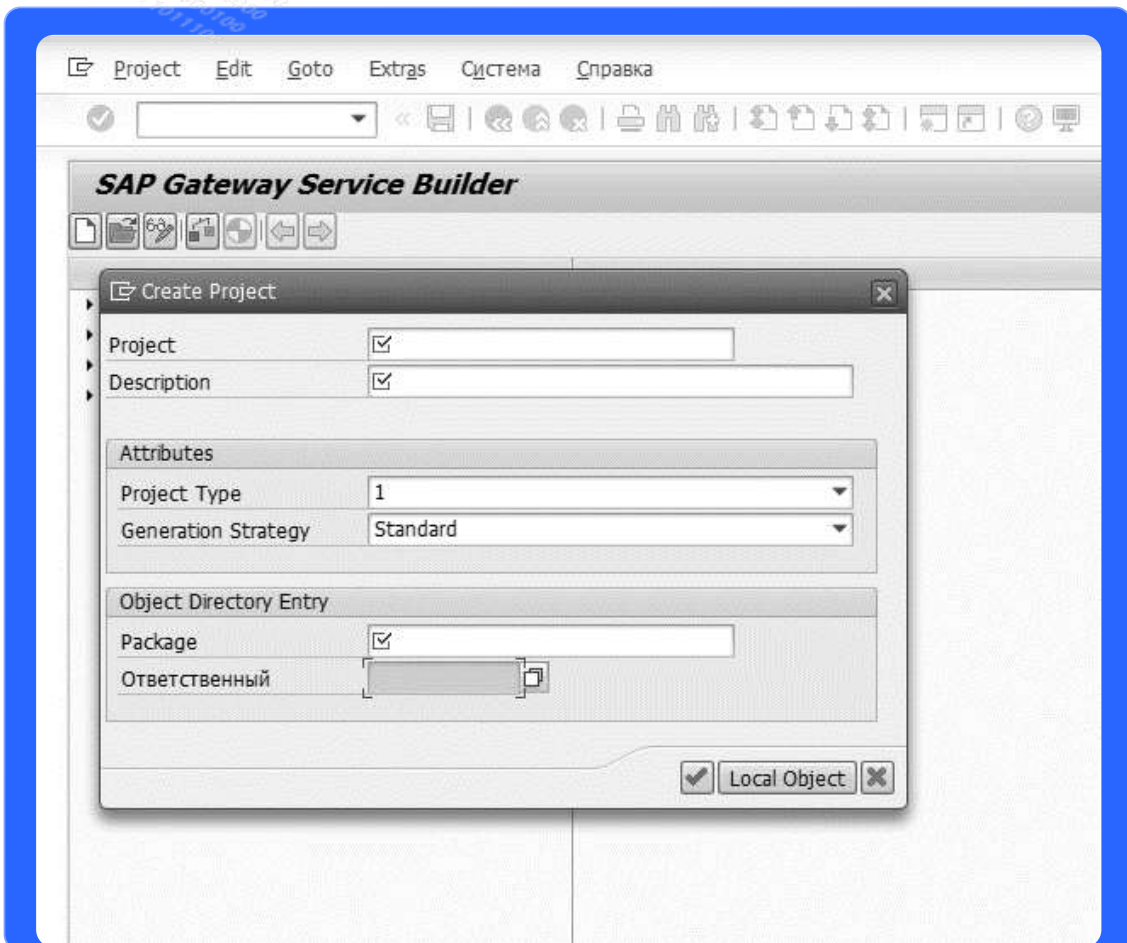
Project Edit Goto Extras Система Справка

SAP Gateway Service Builder

Create Project

Project
Description

Attributes
Project Type 1
Generation Strategy Standard

Object Directory Entry
Package
Ответственный

Local Object